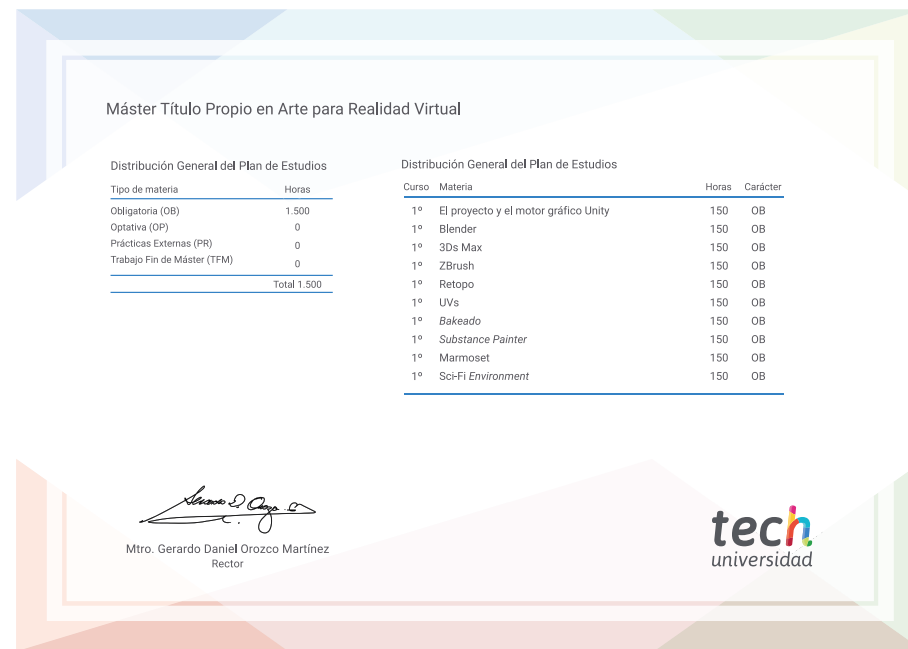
Máster Título Propio en Arte para Realidad Virtual

Distribución General del Plan de Estudios

| Tipo de materia | Horas |
|---|---|
| Obligatoria (OB) | 1.500 |
| Optativa (OP) | 0 |
| Prácticas Externas (PR) | 0 |
| Trabajo Fin de Máster (TFM) | 0 |
| | Total 1.500 |

Distribución General del Plan de Estudios

| Curso | Materia | Horas | Carácter |
|---|---|---|---|
| 1º | El proyecto y el motor gráfico Unity | 150 | OB |
| 1º | Blender | 150 | OB |
| 1º | 3Ds Max | 150 | OB |
| 1º | ZBrush | 150 | OB |
| 1º | Retopo | 150 | OB |
| 1º | UVs | 150 | OB |
| 1º | Bakeado | 150 | OB |
| 1º | Substance Painter | 150 | OB |
| 1º | Marmoset | 150 | OB |
| 1º | Sci-Fi Environment | 150 | OB |

Mtro. Gerardo Daniel Orozco Martínez
Rector

tech
universidad